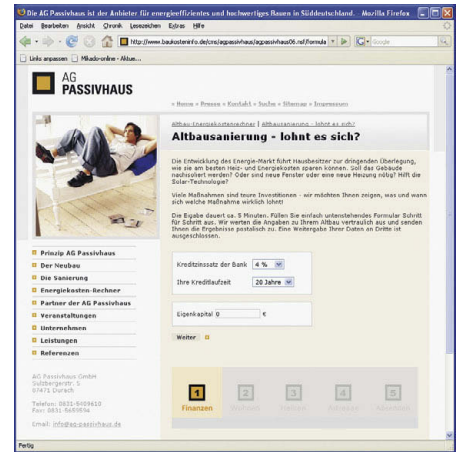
Die AG Passivhaus ist der Anbieter für energieeffizientes und hochwertiges Bauen in Süddeutschland. - Mozilla Firefox

Datei Bearbeiten Ansicht Chronik Lesezeichen Extras Hilfe

http://www.baukosteninfo.de/cms/agpassivhaus/agpassivhaus06.nsf/formula

Google

Links anpassen Mikado-online - Aktue...

AG PASSIVHAUS

» Home » Presse » Kontakt » Suche » Sitemap » Impressum

Altbau-Energiekostenrechner | Altbausanierung - lohnt es sich?

Altbausanierung - lohnt es sich?

Die Entwicklung des Energie-Markt führt Hausbesitzer zur dringenden Überlegung, wie sie am besten Heiz- und Energiekosten sparen können. Soll das Gebäude nachisoliert werden? Oder sind neue Fenster oder eine neue Heizung nötig? Hilft die Solar-Technologie?

Viele Maßnahmen sind teure Investitionen - wir möchten Ihnen zeigen, was und wann sich welche Maßnahme wirklich lohnt!

Die Eigabe dauert ca. 5 Minuten. Füllen Sie einfach untenstehendes Formular Schritt für Schritt aus. Wir werten die Angaben zu Ihrem Altbau vertraulich aus und senden Ihnen die Ergebnisse postalisch zu. Eine Weitergabe Ihrer Daten an Dritte ist ausgeschlossen.

Prinzip AG Passivhaus
Der Neubau
Die Sanierung
Energiekosten-Rechner
Partner der AG Passivhaus
Veranstaltungen
Unternehmen
Leistungen
Referenzen

Kreditzinssatz der Bank 4 %
Ihre Kreditlaufzeit 20 Jahre

Eigenkapital 0 €

Weiter

AG Passivhaus GmbH
Sulzbergerstr. 5
87471 Durach

Telefon: 0831-5659610
Fax: 0831-5659594

Email: info@ag-passivhaus.de

1 Finanzen
2 Wohnen
3 Heizen
4 Gebäude
5 Abschluss

Fertig